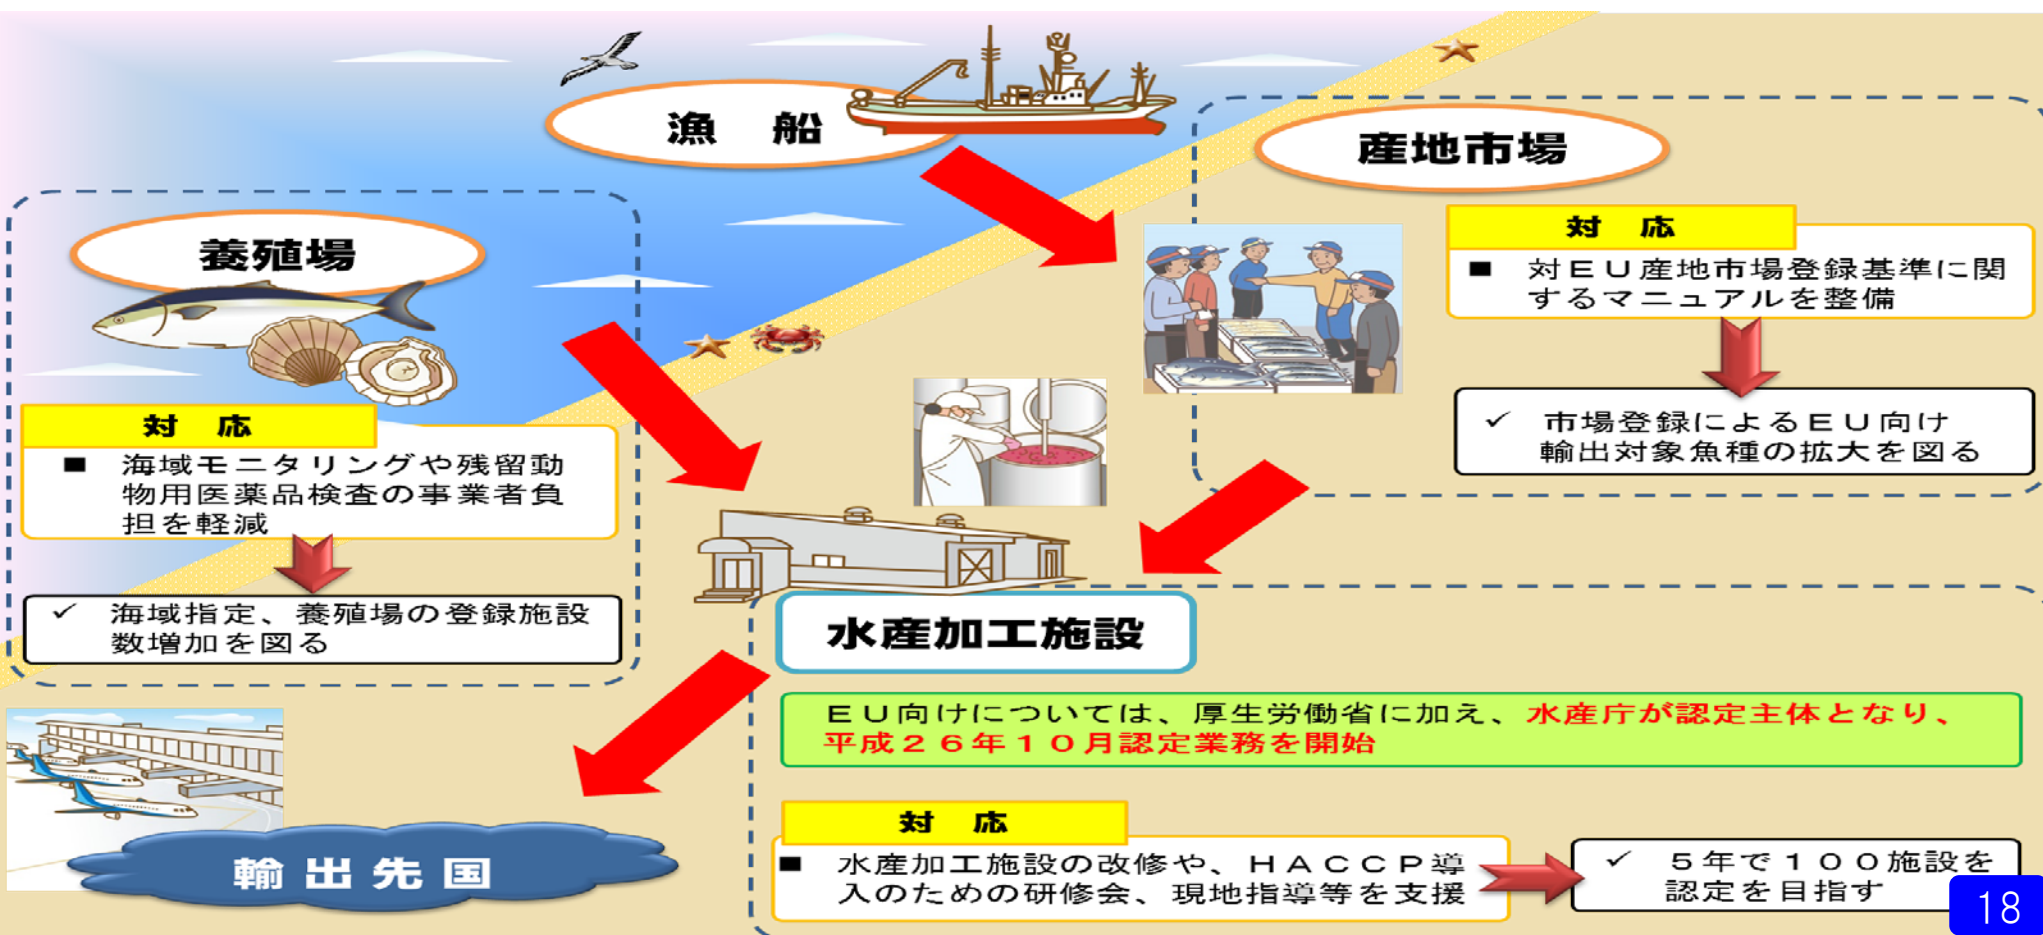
漁　船

産地市場

対　応

■ 対ＥＵ産地市場登録基準に関するマニュアルを整備

✓ 市場登録によるＥＵ向け輸出対象魚種の拡大を図る

養殖場

対　応

■ 海域モニタリングや残留動物用医薬品検査の事業者負担を軽減

✓ 海域指定、養殖場の登録施設数増加を図る

水産加工施設

ＥＵ向けについては、厚生労働省に加え、水産庁が認定主体となり、平成２６年１０月認定業務を開始

対　応

■ 水産加工施設の改修や、ＨＡＣＣＰ導入のための研修会、現地指導等を支援

✓ ５年で１００施設を認定を目指す

輸出先国

18